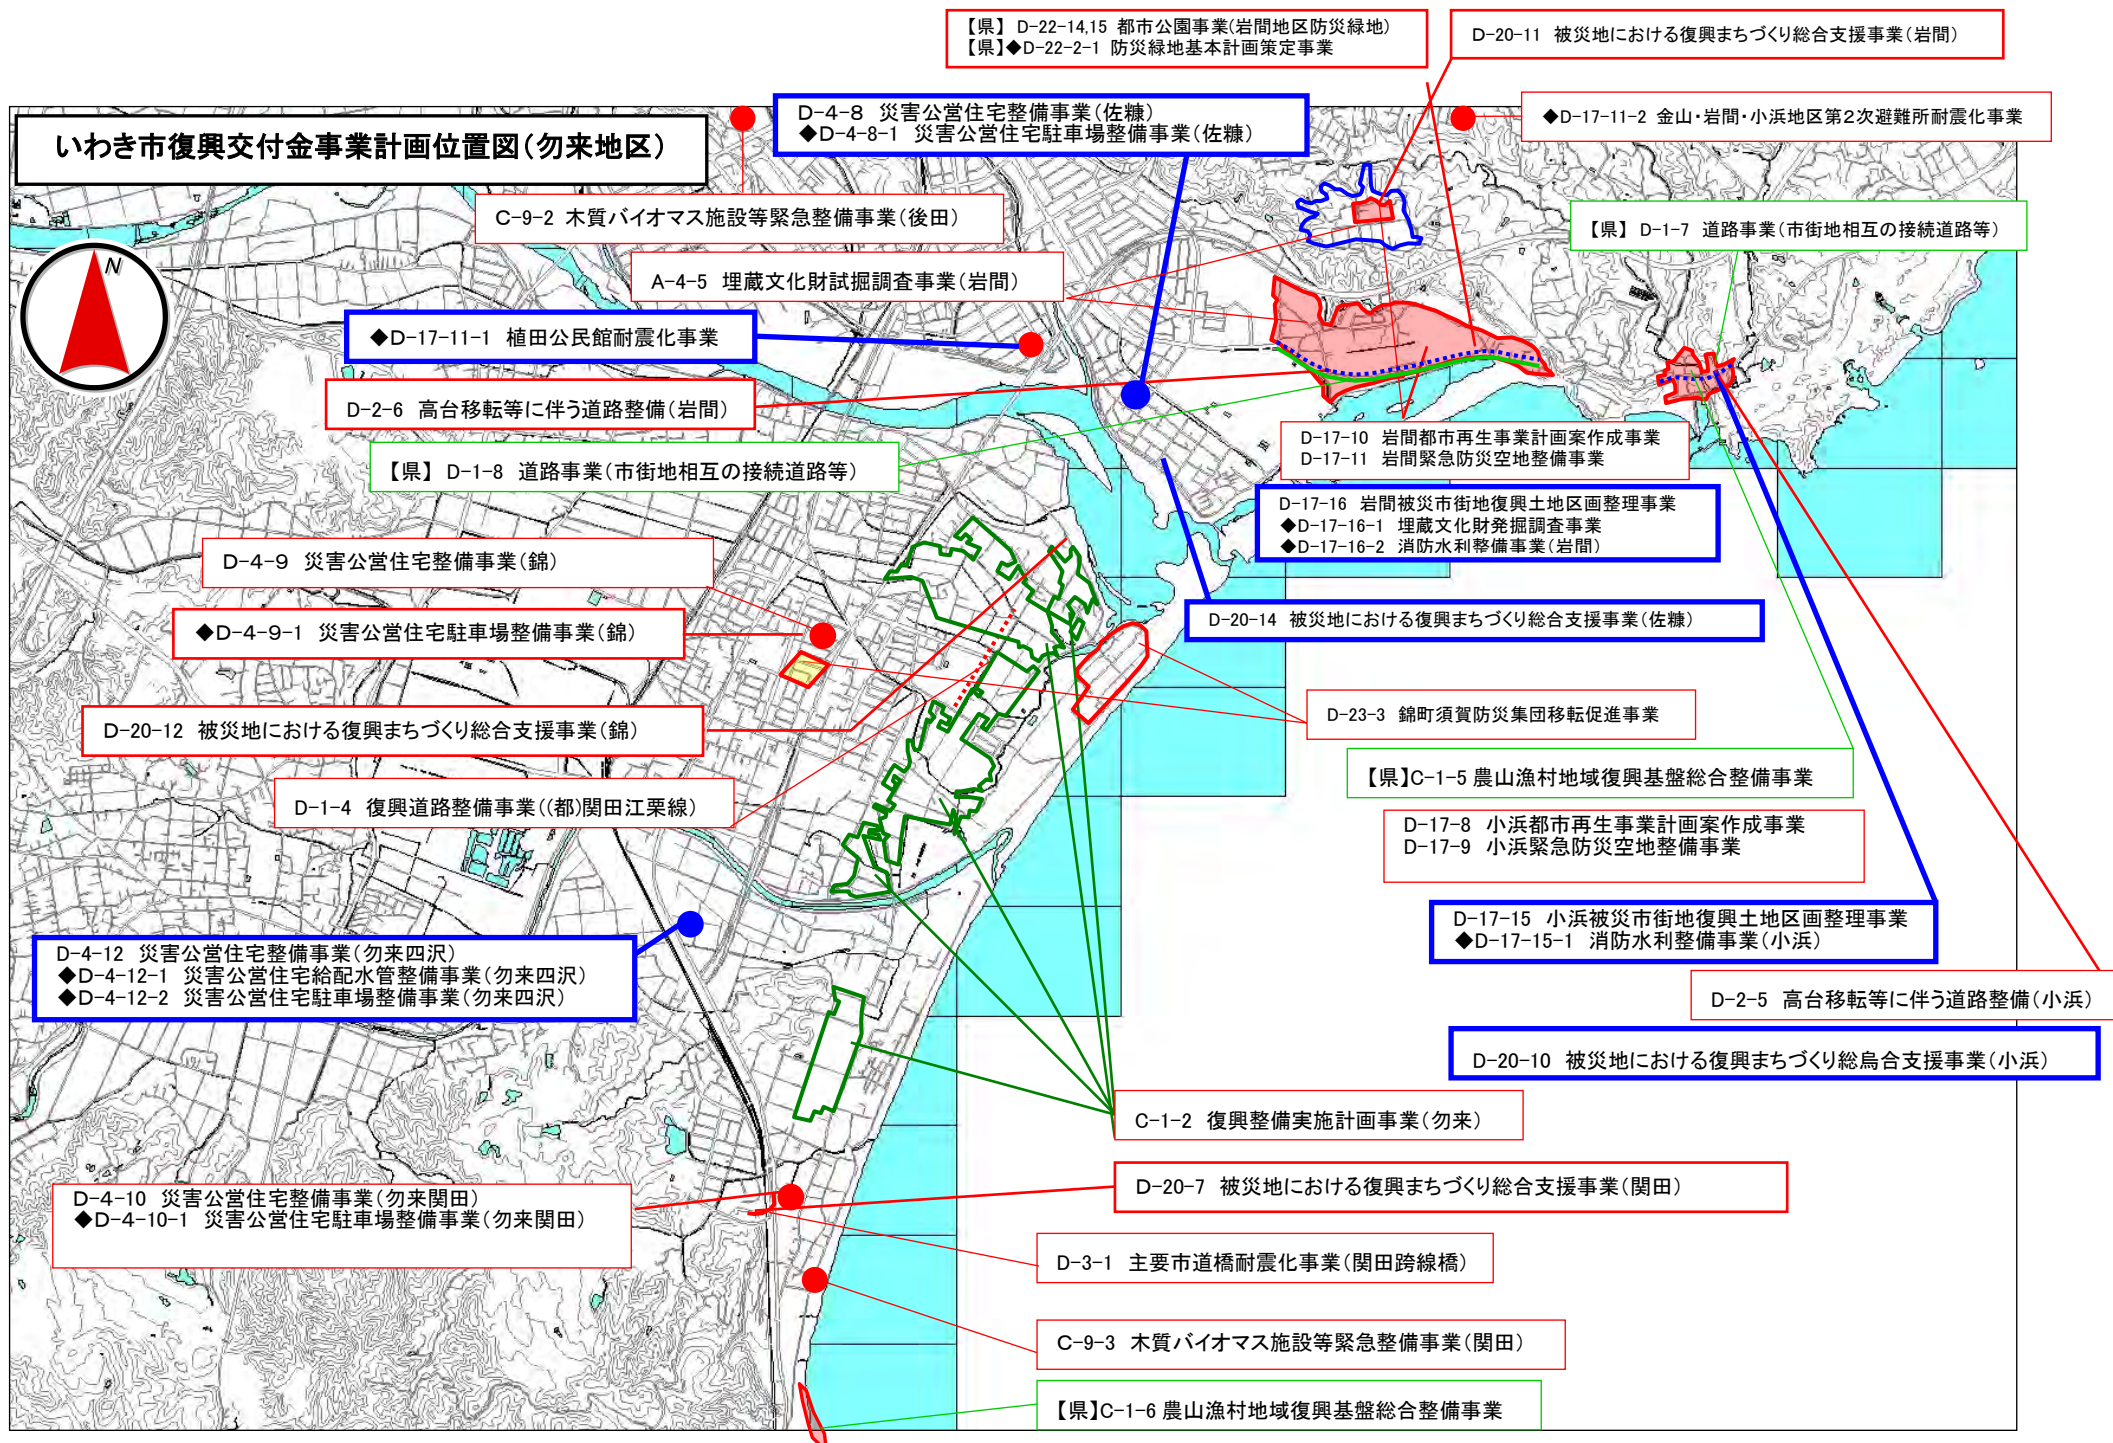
【県】 D-22-14,15 都市公園事業(岩間地区防災緑地)
【県】◆D-22-2-1 防災緑地基本計画策定事業

D-20-11 被災地における復興まちづくり総合支援事業(岩間)

いわき市復興交付金事業計画位置図(勿来地区)

D-4-8 災害公営住宅整備事業(佐糠)
◆D-4-8-1 災害公営住宅駐車場整備事業(佐糠)

◆D-17-11-2 金山・岩間・小浜地区第2次避難所耐震化事業

N

C-9-2 木質バイオマス施設等緊急整備事業(後田)

【県】 D-1-7 道路事業(市街地相互の接続道路等)

A-4-5 埋蔵文化財試掘調査事業(岩間)

◆D-17-11-1 植田公民館耐震化事業

D-2-6 高台移転等に伴う道路整備(岩間)

D-17-10 岩間都市再生事業計画案作成事業
D-17-11 岩間緊急防災空地整備事業

【県】 D-1-8 道路事業(市街地相互の接続道路等)

D-17-16 岩間被災市街地復興土地区画整理事業
◆D-17-16-1 埋蔵文化財発掘調査事業
◆D-17-16-2 消防水利整備事業(岩間)

D-4-9 災害公営住宅整備事業(錦)

D-20-14 被災地における復興まちづくり総合支援事業(佐糠)

◆D-4-9-1 災害公営住宅駐車場整備事業(錦)

D-23-3 錦町須賀防災集団移転促進事業

D-20-12 被災地における復興まちづくり総合支援事業(錦)

【県】C-1-5 農山漁村地域復興基盤総合整備事業

D-1-4 復興道路整備事業((都)関田江栗線)

D-17-8 小浜都市再生事業計画案作成事業
D-17-9 小浜緊急防災空地整備事業

D-17-15 小浜被災市街地復興土地区画整理事業
◆D-17-15-1 消防水利整備事業(小浜)

D-4-12 災害公営住宅整備事業(勿来四沢)
◆D-4-12-1 災害公営住宅給配水管整備事業(勿来四沢)
◆D-4-12-2 災害公営住宅駐車場整備事業(勿来四沢)

D-2-5 高台移転等に伴う道路整備(小浜)

D-20-10 被災地における復興まちづくり総烏合支援事業(小浜)

C-1-2 復興整備実施計画事業(勿来)

D-4-10 災害公営住宅整備事業(勿来関田)
◆D-4-10-1 災害公営住宅駐車場整備事業(勿来関田)

D-20-7 被災地における復興まちづくり総合支援事業(関田)

D-3-1 主要市道橋耐震化事業(関田跨線橋)

C-9-3 木質バイオマス施設等緊急整備事業(関田)

【県】C-1-6 農山漁村地域復興基盤総合整備事業